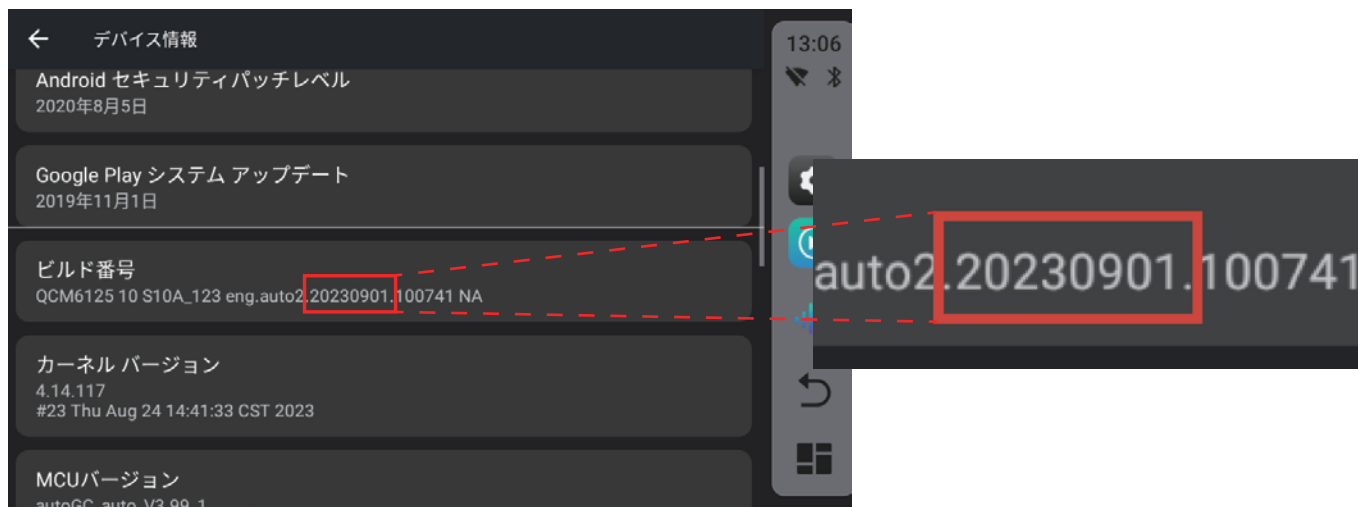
デバイス情報

Android セキュリティパッチレベル
2020年8月5日

Google Play システム アップデート
2019年11月1日

ビルド番号
QCM6125 10 S10A_123 eng.auto2.20230901.100741 NA

カーネル バージョン
4.14.117
#23 Thu Aug 24 14:41:33 CST 2023

MCUバージョン
autoGC_auto_V3.99_1

13:06

auto2.20230901.100741